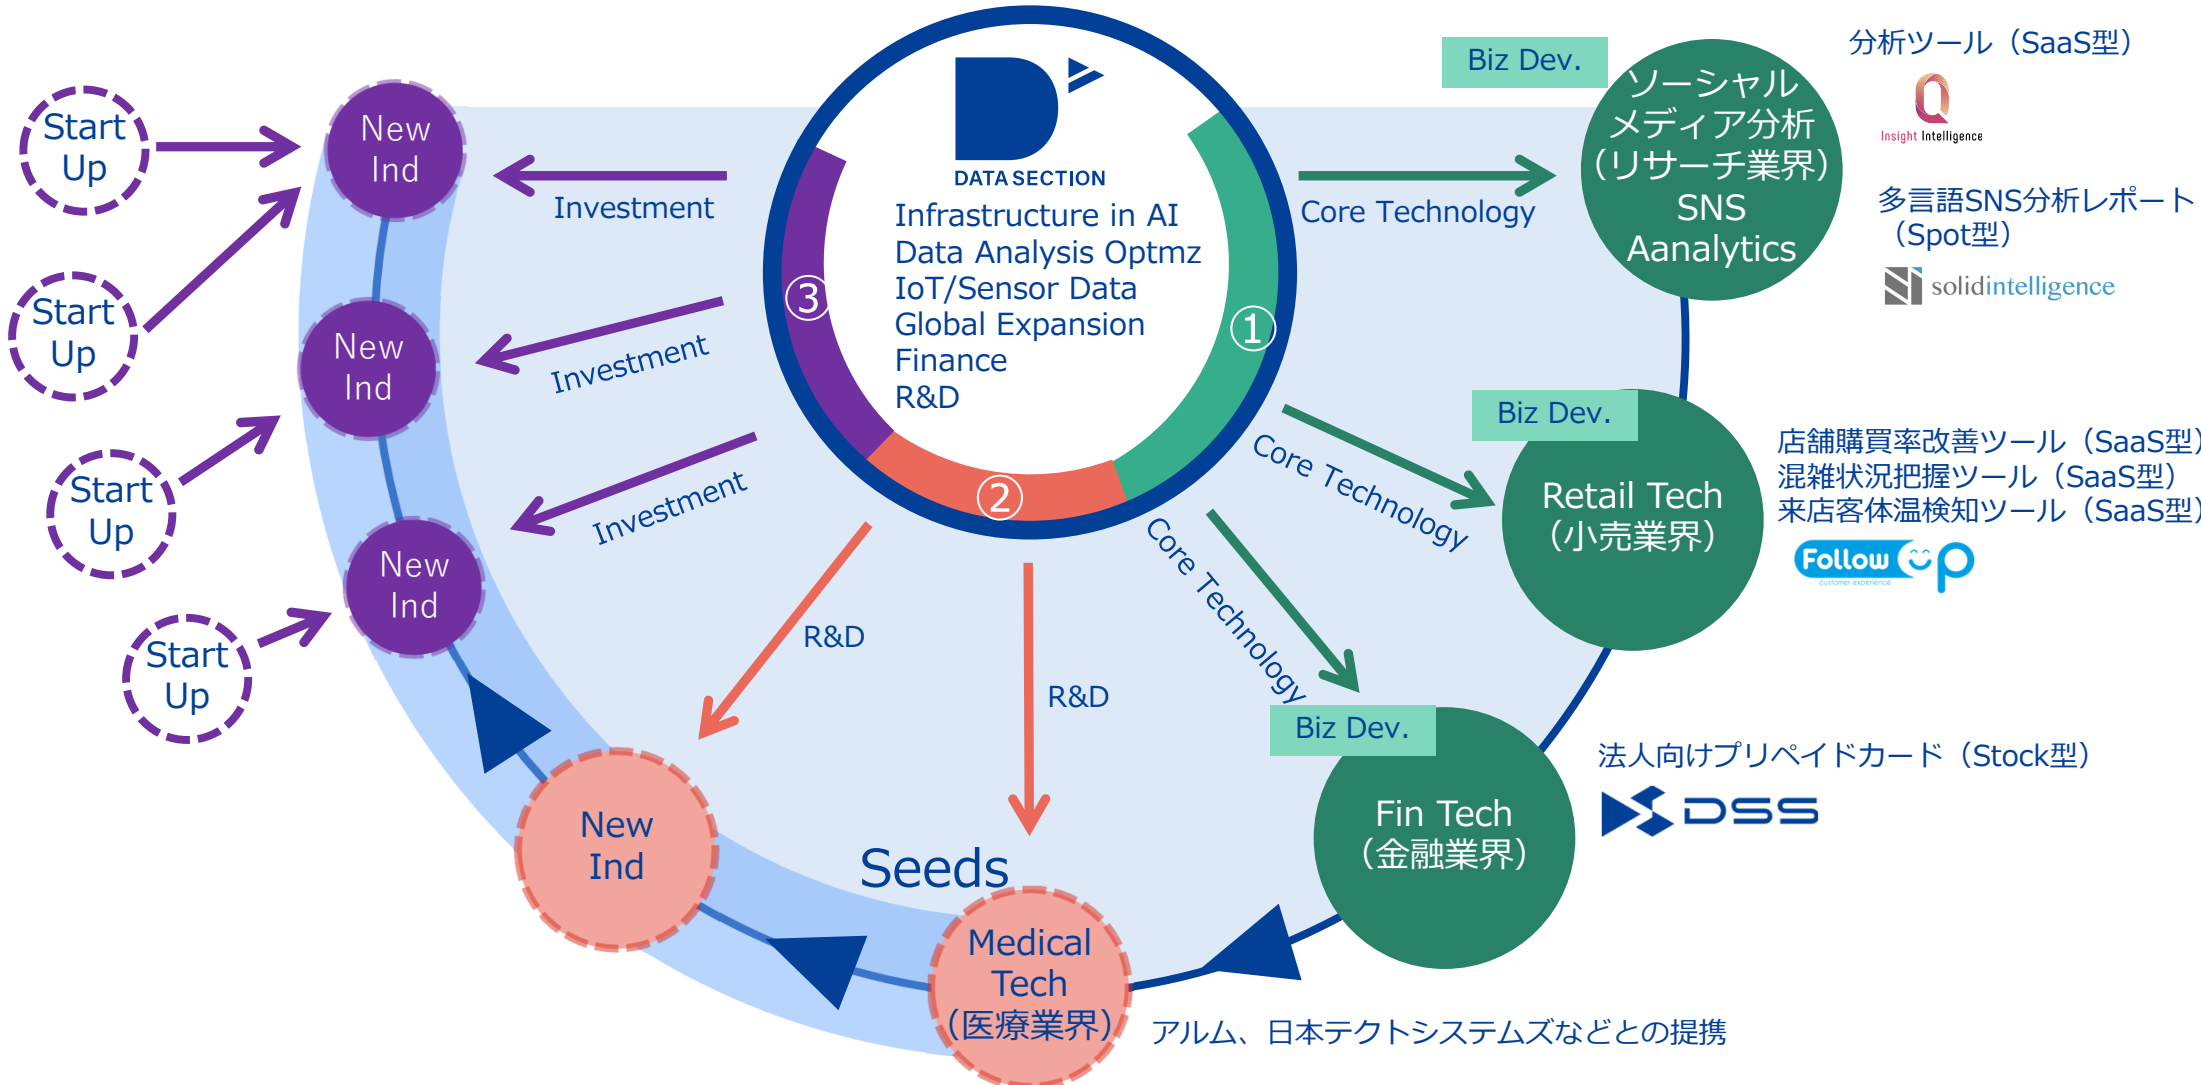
DATA SECTION
Infrastructure in AI
Data Analysis Optmz
IoT/Sensor Data
Global Expansion
Finance
R&D

①
②
③

Start Up
Start Up
Start Up
Start Up

New Ind
New Ind
New Ind
New Ind

Investment
Investment
Investment

R&D
R&D

Seeds

Medical Tech（医療業界）

アルム、日本テクトシステムズなどとの提携

Core Technology
Core Technology
Core Technology

Biz Dev.
ソーシャルメディア分析（リサーチ業界）SNS Aanalytics

分析ツール（SaaS型）
Insight Intelligence
多言語SNS分析レポート（Spot型）
solidintelligence

Biz Dev.
Retail Tech（小売業界）

店舗購買率改善ツール（SaaS型）
混雑状況把握ツール（SaaS型）
来店客体温検知ツール（SaaS型）
Follow up

Biz Dev.
Fin Tech（金融業界）

法人向けプリペイドカード（Stock型）
DSS